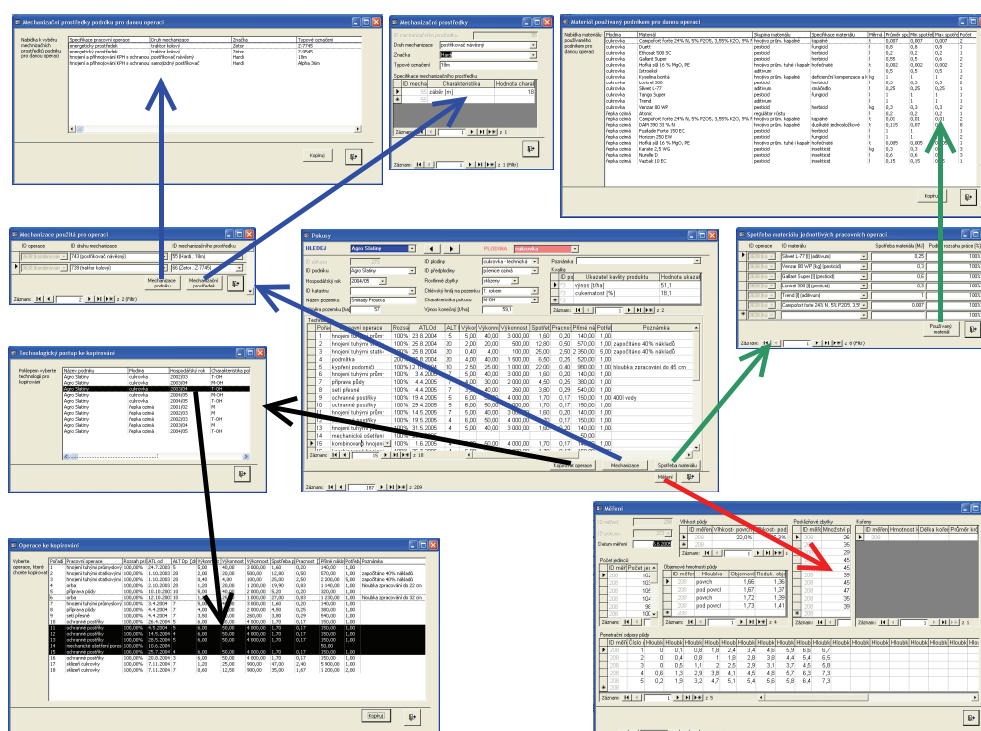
Mechanizační prostředky podniku pro danou operaci

Nabídka k výběru mechanizačních prostředků podniku pro danou operaci

| Specifikace pracovní operace | Druh mechanizace | Značka | Typové označení |
|---|---|---|---|
| energetický prostředek | traktor kolový | Zetor | Z-7745 |
| energetický prostředek | traktor kolový | Zetor | Z-7045 |
| hnojení a přihnojování KPH s ochranou | postřikovač návěsný | Hardi | 18m |
| hnojení a přihnojování KPH s ochranou | samojízdný postřikovač | Hardi | Alpha 3em |

Kopírovat

Mechanizační prostředky

ID mechanizačního prostředku
Druh mechanizace: postřikovač návěsný
Značka: Hardi
Typové označení: 18m

Specifikace mechanizačního prostředku
| ID mecha | Charakteristika | Hodnota chara |
|---|---|---|
| | záběr [m] | 18 |

Záznam: 1 z 1
Záznam: 1 z 1 (Filtr)

Materiál používaný podnikem pro danou operaci

Nabídka materiálu používaného podnikem pro danou operaci

| Plodina | Materiál | Skupina materiálu | Specifikace | Měrná | Průměr spo | Min. spotř | Max. spotř | Počet |
|---|---|---|---|---|---|---|---|---|
| cukrovka | Campofort forte 24% N, 5% P2O5, 3,55% K2O, 9% MgO | hnojiva prům. kapalné | kapalné | l | 0,007 | 0,007 | 0,007 | 2 |
| cukrovka | Duett | pesticid | fungicid | l | 0,8 | 0,8 | 0,8 | 1 |
| cukrovka | Ethosat 500 SC | pesticid | herbicid | l | 0,2 | 0,2 | 0,2 | 1 |
| cukrovka | Gallant Super | pesticid | herbicid | l | 0,55 | 0,5 | 0,6 | 2 |
| cukrovka | Hořčík 16 % MgO, PE | hnojiva prům. tuhé i kapalné | hořečnaté | l | 0,002 | 0,002 | 0,002 | 1 |
| cukrovka | Istroekol | | aditivum | l | 0,5 | 0,5 | 0,5 | 1 |
| cukrovka | Kyselina boritá | hnojiva prům. kapalné | deficiení kompenzace a hn | kg | 1 | 1 | 1 | 1 |
| cukrovka | Lontrel 300 | | herbicid | l | 0,3 | 0,3 | 0,3 | 2 |
| cukrovka | Silwet L-77 | | aditivum | l | 0,25 | 0,25 | 0,25 | 1 |
| cukrovka | Tango Super | | fungicid | l | 1 | 1 | 1 | 1 |
| cukrovka | Trend | | aditivum | l | 1 | 1 | 1 | 1 |
| cukrovka | Venzar 80 WP | pesticid | herbicid | kg | 0,3 | 0,3 | 0,3 | 2 |
| řepka ozimá | Atonic | | regulátor růstu | l | 0,2 | 0,2 | 0,2 | 1 |
| řepka ozimá | Campofort forte 24% N, 5% P2O5, 3,55% K2O, 9% MgO | hnojiva prům. kapalné | kapalné | l | 0,01 | 0,01 | 0,01 | 1 |
| řepka ozimá | DAM 390 30 % N | hnojiva prům. kapalné | dusíkaté dechodoblavé | l | 0,125 | 0,05 | 0,2 | 8 |
| řepka ozimá | Fusilade Forte 150 EC | pesticid | herbicid | l | 1 | 1 | 1 | 1 |
| řepka ozimá | Horizon 250 EW | pesticid | fungicid | l | 1 | 1 | 1 | 1 |
| řepka ozimá | Hořčík 16 % MgO, PE | hnojiva prům. tuhé i kapalné | hořečnaté | l | 0,005 | 0,005 | 0,005 | 1 |
| řepka ozimá | Karate 2,5 WG | pesticid | insekticid | kg | 0,3 | 0,3 | 0,3 | 1 |
| řepka ozimá | Nurelle D | pesticid | insekticid | l | 0,6 | 0,6 | 0,6 | 1 |
| řepka ozimá | Vaztak 10 EC | pesticid | insekticid | l | 0,15 | 0,15 | 0,15 | 1 |

Kopírovat

Mechanizace použitá pro operaci

| ID operace | ID druhu mechanizace | ID mechanizačního prostředku |
|---|---|---|
| | 743 (postřikovač návěsný) | 55 (Hardi, 18m) |
| | 739 (traktor kolový) | 66 (Zetor, Z 7745) |

Mechanizace podniku | Mechanizační prostředek
Záznam: 2 z 2 (Filtr)

Pokusy

HLEDEJ: Agro Slatiny | PLODINA: cukrovka

ID pokusu | ID plodina: cukrovka - technická | Poznámka
ID podniku: Agro Slatiny | ID předplodina: pšenice ozimá
Hospodářský rok: 2004/05 | Rozměry dýhy: zrnem
ID katastru | Období hnojí na pozemku: 1. sklizeň
Název pozemku: Smrady Proseka | Charakteristika plochy: M-OH
Výměra pozemku [ha]: 57 | Výnos konečný [t/ha]: 53,1

Kvality
| ID po | Ukazatel kvality produktu | Hodnota ukazat |
|---|---|---|
| | výnos [t/ha] | 51,1 |
| | cukernatost [%] | 18,1 |

| Pořad | Pracovní operace | Rozsah | ATL.od | ALT | Výkonn | Výkonnost | Spotřeb | Pracnost | Plátná nák | Poznámka |
|---|---|---|---|---|---|---|---|---|---|---|
| 1 | hnojení tuhými prům | 100% | 23.8.2004 | 5 | 5,00 | 40,00 | 3 000,00 | 1,60 | 0,20 | 140,00 1,00 |
| 2 | hnojení tuhými prům | 100% | 25.8.2004 | 20 | 2,00 | 20,00 | 500,00 | 12,80 | 0,50 | 570,00 1,00 započítáno 40% nákladů |
| 3 | hnojení tuhými statk | 100% | 25.8.2004 | 20 | 0,40 | 4,00 | 100,00 | 25,00 | 2,50 | 2 350,00 5,00 započítáno 40% nákladů |
| 4 | podmítka | 100% | 26.8.2004 | 20 | 4,00 | 40,00 | 1 500,00 | 6,50 | 0,25 | 520,00 1,00 |
| 5 | kypření podmítí | 100% | 12.10.2004 | 10 | 2,50 | 25,00 | 1 000,00 | 22,00 | 0,40 | 980,00 1,00 hloubka zpracování do 45 cm |
| 6 | hnojení tuhými prům | 100% | 4.4.2005 | 7 | 5,00 | 40,00 | 3 000,00 | 1,60 | 0,20 | 140,00 1,00 |
| 7 | příprava půdy | 100% | 4.4.2005 | 7 | 4,00 | 30,00 | 2 000,00 | 4,50 | 0,25 | 380,00 1,00 |
| 8 | setí přesné | 100% | 4.4.2005 | 7 | 1,60 | 12,00 | 250,00 | 3,80 | 0,29 | 540,00 1,00 |
| 9 | ochranné postřiky | 100% | 19.4.2005 | 7 | 5,00 | 50,00 | 4 000,00 | 1,70 | 0,17 | 150,00 1,00 400 l vody |
| 10 | ochranné postřiky | 100% | 29.4.2005 | 7 | 6,00 | 50,00 | 4 000,00 | 1,70 | 0,17 | 150,00 1,00 |
| 11 | hnojení tuhými prům | 100% | 14.5.2005 | 7 | 6,00 | 50,00 | 4 000,00 | 1,70 | 0,17 | 150,00 1,00 |
| 12 | ochranné postřiky | 100% | 19.5.2005 | 4 | 6,00 | 50,00 | 4 000,00 | 1,70 | 0,17 | 150,00 1,00 |
| 13 | hnojení tuhými prům | 100% | 31.5.2005 | 4 | 6,00 | 50,00 | 4 000,00 | 1,70 | 0,17 | 150,00 1,00 |
| 14 | mechanické ošetření | | | | | | | | | |
| 15 | kombinování hnojení | 100% | 1.6.2005 | | | | | | | |

Záznam: 15 z 18
Tvorba pracovní operace | Mechanizace | Spotřeba materiálu
Záznam: 197 z 209
Měření

Spotřeba materiálu jednotlivých pracovních operací

| ID operace | ID materiálu | Spotřeba materiálu [MJ] | Podíl rozsahu práce [%] |
|---|---|---|---|
| | Silwet L-77 (aditivum) | 0,25 | 100% |
| | Venzar 80 WP (kg) (herbicid) | 0,3 | 100% |
| | Gallant Super (herbicid) | 0,6 | 100% |
| | Lontrel 300 (fungicid) | 0,3 | 100% |
| | Trend (aditivum) | 1 | 100% |
| | Campofort forte 24% N, 5% P2O5, 3,55 | 0,007 | 100% |

Používaný materiál
Záznam: 1 z 6 (Filtr)

Technologický postup ke kopírování

Pokrejtem vyberte technologii pro kopírování

| Název podniku | Plodina | Hospodářský rok | Charakteristika pol |
|---|---|---|---|
| Agro Slatiny | cukrovka | 2002/03 | T-OH |
| Agro Slatiny | cukrovka | 2003/04 | M-OH |
| Agro Slatiny | cukrovka | 2004/05 | T-OH |
| Agro Slatiny | cukrovka | 2004/05 | M-OH |
| Agro Slatiny | řepka ozimá | 2001/02 | M |
| Agro Slatiny | řepka ozimá | 2002/03 | M |
| Agro Slatiny | řepka ozimá | 2003/04 | T-OH |
| Agro Slatiny | řepka ozimá | 2003/04 | M |
| Agro Slatiny | řepka ozimá | 2004/05 | M-OH |

Operace ke kopírování

Vyberte operace, které chcete kopírovat

| Pořadí | Pracovní operace | Rozsah prá | ATL.od | ALT.Do | Výkonnost | Výkonnost | Spotřeba | Pracnost | Přímé nákl | Počet | Poznámka |
|---|---|---|---|---|---|---|---|---|---|---|---|
| 1 | hnojení tuhými průmyslový | 100,00% | 24.7.2003 | 5 | 5,00 | 40,00 | 3 000,00 | 1,60 | 0,20 | 140,00 | 1,00 |
| 2 | hnojení tuhými statkovými | 100,00% | 1.10.2003 | 20 | 2,00 | 20,00 | 500,00 | 12,80 | 0,50 | 570,00 | 1,00 započítáno 40% nákladů |
| 3 | hnojení tuhými statkovými | 100,00% | 1.10.2003 | 20 | 0,40 | 4,00 | 100,00 | 25,00 | 2,50 | 2 350,00 | 5,00 započítáno 40% nákladů |
| 4 | orba | 100,00% | 2.10.2003 | 20 | 1,00 | 10,00 | 1 200,00 | 19,90 | 0,93 | 1 640,00 | 1,00 hloubka zpracování do 32 cm |
| 5 | příprava půdy | 100,00% | 10.10.2003 | 10 | 4,00 | 40,00 | 2 000,00 | 5,20 | 0,20 | 320,00 | 1,00 |
| 6 | orba | 100,00% | 12.10.2003 | 10 | 1,00 | 10,00 | 1 500,00 | 0,70 | 0,83 | 1 230,00 | 1,00 hloubka zpracování až 32 cm |
| 7 | hnojení tuhými průmyslový | 100,00% | 3.4.2004 | 7 | 5,00 | 40,00 | 3 000,00 | 1,60 | 0,20 | 140,00 | 1,00 |
| 8 | příprava půdy | 100,00% | 4.4.2004 | 7 | 4,00 | 30,00 | 2 000,00 | 4,50 | 0,25 | 380,00 | 1,00 |
| 9 | setí přesné | 100,00% | 4.4.2004 | 7 | 1,60 | 12,00 | 250,00 | 3,80 | 0,29 | 540,00 | 1,00 |
| 10 | ochranné postřiky | 100,00% | 26.4.2004 | 5 | 6,00 | 50,00 | 4 000,00 | 1,70 | 0,17 | 150,00 | 1,00 |
| 11 | ochranné postřiky | 100,00% | 4.5.2004 | 3 | 6,00 | 50,00 | 4 000,00 | 1,70 | 0,17 | 150,00 | 1,00 |
| 12 | ochranné postřiky | 100,00% | 14.5.2004 | 3 | 6,00 | 50,00 | 4 000,00 | 1,70 | 0,17 | 150,00 | 1,00 |
| 13 | ochranné postřiky | 100,00% | 24.5.2004 | 3 | 6,00 | 50,00 | 4 000,00 | 1,70 | 0,17 | 150,00 | 1,00 |
| 14 | mechanické ošetření poros | 100,00% | 10.6.2004 | | | | | | | | |
| 15 | ochranné postřiky | 100,00% | 20.6.2004 | 3 | 6,00 | 50,00 | 4 000,00 | 1,70 | 0,17 | 150,00 | 1,00 |
| 16 | ochranné postřiky | 100,00% | 20.8.2004 | 3 | 6,00 | 50,00 | 4 000,00 | 1,70 | 0,17 | 150,00 | 1,00 |
| 17 | sklizeň cukrovky | 100,00% | 7.11.2004 | 7 | 1,20 | 25,00 | 900,00 | 47,00 | 2,40 | 5 900,00 | 1,00 |
| 18 | sklizeň cukrovky | 100,00% | 7.11.2004 | 7 | 0,60 | 12,50 | 900,00 | 35,00 | 1,67 | 1 270,00 | 1,00 |

Kopírovat

Měření

Datum měření: 4.2005

Vlhkost půdy
| ID měření | Vlhkost- povrch | Vlhkost- pod |
|---|---|---|
| | 22,0% | 26,0% |

Počet jedinců
Objemová hmotnost půdy
| ID měření | Hloubka | Objemová | Redukt. obje |
|---|---|---|---|
| | povrch | 1,66 | 1,36 |
| | pod povrc | 1,67 | 1,37 |
| | povrch | 1,72 | 1,39 |
| | pod povrc | 1,73 | 1,41 |

Podzálohové zbytky
Kořeny
ID měření | Hmotnost k | Délka kořen | Průměr kó

Penetrační odpory půdy
| ID měření | Číslo | Hloubk | Hloubk | Hloubk | Hloubk | Hloubk | Hloubk | Hloubk | Hloubk |
|---|---|---|---|---|---|---|---|---|---|
| | 1 | 0 | 0,1 | 0,8 | 1,8 | 2,4 | 2,4 | 4,8 | 5,9 | 6,5 | 5,7 |
| | 2 | 0 | 0,4 | 0,8 | 1 | 1,8 | 2,8 | 3,8 | 4,4 | 5,4 | 6,5 |
| | 3 | 0 | 0,5 | 1,1 | 2 | 2,5 | 2,9 | 3,1 | 3,7 | 4,5 | 5,8 |
| | 4 | 0 | 0,6 | 1,3 | 2,9 | 3,8 | 4,1 | 4,5 | 4,8 | 5,7 | 6,3 | 7,3 |
| | 5 | 0 | 0,2 | 1,9 | 3,2 | 4,7 | 5,1 | 5,4 | 5,6 | 5,8 | 6,4 | 7,3 |

Záznam: 1 z 5